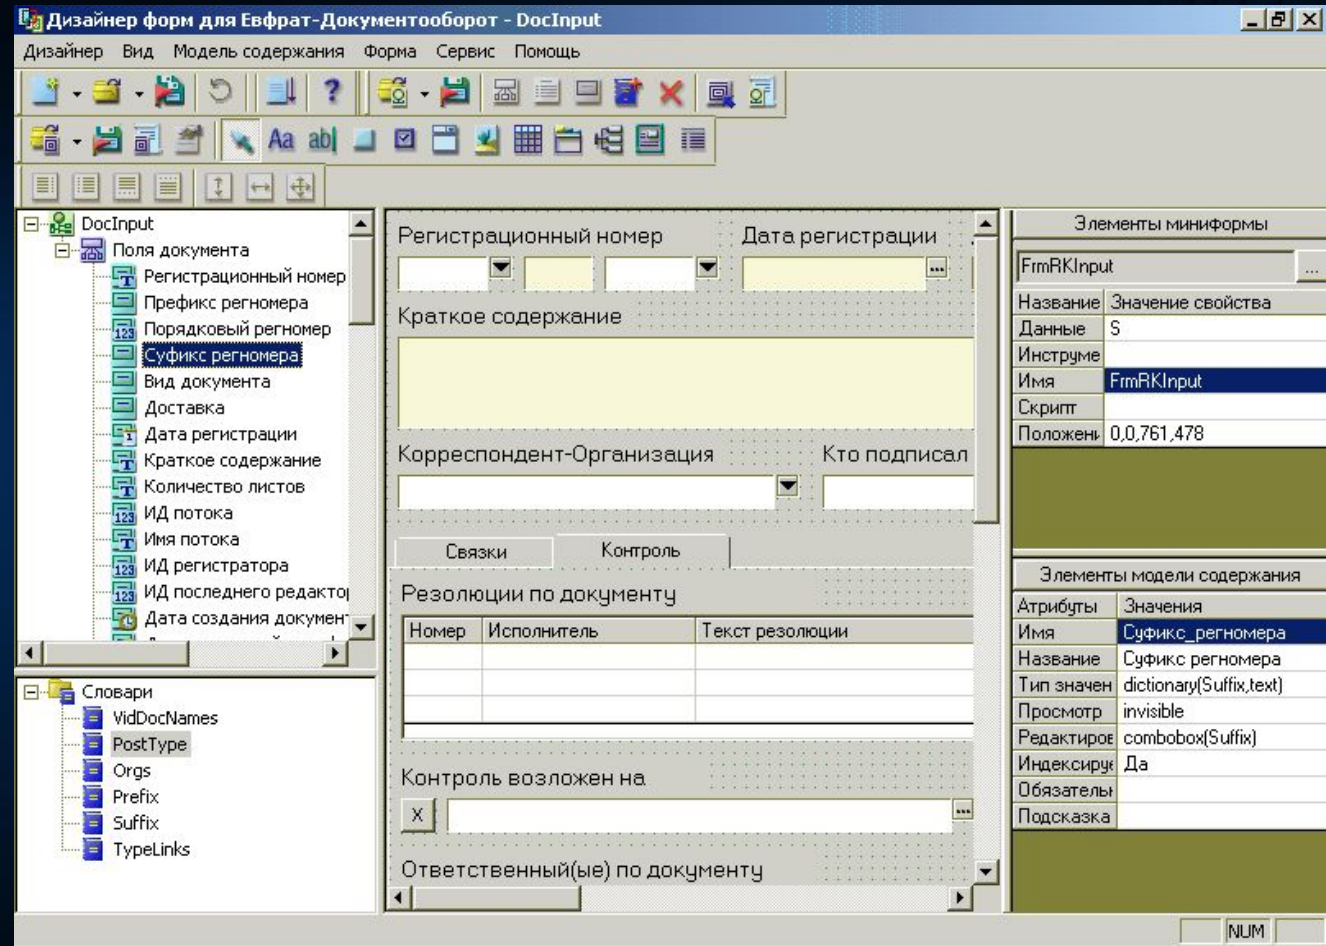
Дизайнер форм для Евфрат-Документооборот - DocInput

Дизайнер Вид Модель содержания Форма Сервис Помощь

DocInput
Поля документа
Регистрационный номер
Префикс регномера
Порядковый регномер
Суфикс регномера
Вид документа
Доставка
Дата регистрации
Краткое содержание
Количество листов
ИД потока
Имя потока
ИД регистратора
ИД последнего редакто
Дата создания докумен

Словари
VidDocNames
PostType
Orgs
Prefix
Suffix
TypeLinks

Регистрационный номер
Дата регистрации
Краткое содержание
Корреспондент-Организация
Кто подписал
Связки
Контроль
Резолюции по документу

| Номер | Исполнитель | Текст резолюции |
|---|---|---|
| | | |
| | | |
| | | |

Контроль возложен на
X
Ответственный(ые) по документу

Элементы миниформы
FrmRKInput

| Название | Значение свойства |
|---|---|
| Данные | S |
| Инструме | |
| Имя | FrmRKInput |
| Скрипт | |
| Положени | 0,0,761,478 |

Элементы модели содержания

| Атрибуты | Значения |
|---|---|
| Имя | Суфикс_регномера |
| Название | Суфикс регномера |
| Тип значен | dictionary(Suffix,text) |
| Просмотр | invisible |
| Редактиров | combobox(Suffix) |
| Индексиру | Да |
| Обязатель | |
| Подсказка | |

NUM